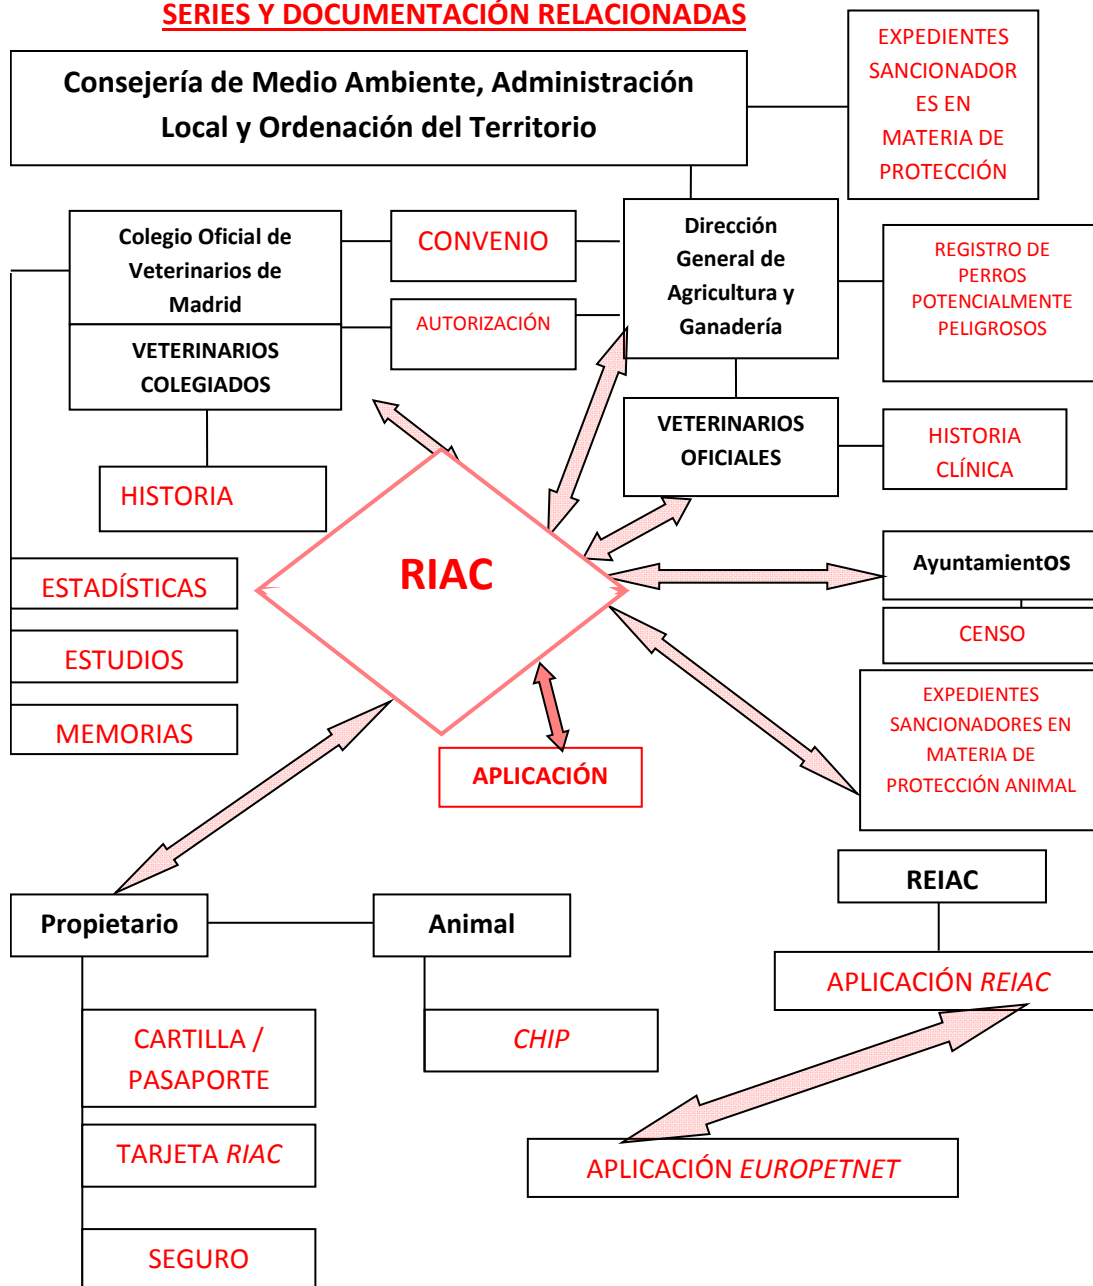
SERIES Y DOCUMENTACIÓN RELACIONADAS

Consejería de Medio Ambiente, Administración Local y Ordenación del Territorio

EXPEDIENTES SANCIONADOR ES EN MATERIA DE PROTECCIÓN

Colegio Oficial de Veterinarios de Madrid

CONVENIO

Dirección General de Agricultura y Ganadería

REGISTRO DE PERROS POTENCIALMENTE PELIGROSOS

AUTORIZACIÓN

VETERINARIOS COLEGIADOS

VETERINARIOS OFICIALES

HISTORIA CLÍNICA

HISTORIA

RIAC

AyuntamientOS

ESTADÍSTICAS

CENSO

ESTUDIOS

EXPEDIENTES SANCIONADORES EN MATERIA DE PROTECCIÓN ANIMAL

MEMORIAS

APLICACIÓN

REIAC

Propietario

Animal

APLICACIÓN *REIAC*

CARTILLA / PASAPORTE

*CHIP*

TARJETA *RIAC*

APLICACIÓN *EUROPETNET*

SEGURO